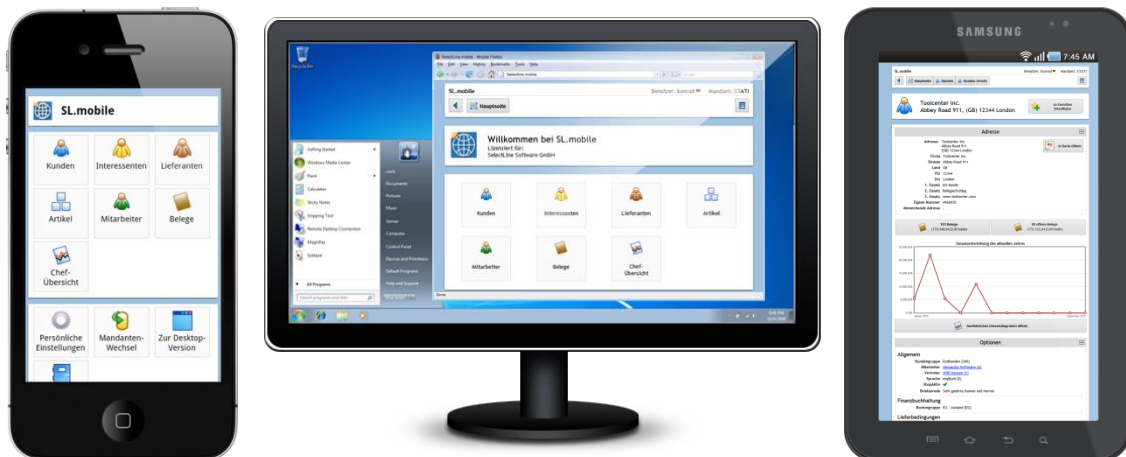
SL.mobile

Kunden
Interessenten
Lieferanten
Artikel
Mitarbeiter
Belege
Chef-Übersicht

Persönliche Einstellungen
Mandanten-Wechsel
Zur Desktop-Version

Recycle Bin

SL.mobile
Benutzer: konrad
Mandant: STATI
Hauptseite

Willkommen bei SL.mobile
Lizensiert für:
SelectLine Software GmbH

Kunden
Interessenten
Lieferanten
Artikel
Mitarbeiter
Belege
Chef-Übersicht

Getting Started
Windows Media Center
Paint
Calculator
Sticky Notes
Snipping Tool
Remote Desktop Connection
Magnifier
Solitaire
All Programs

Documents
Pictures
Music
Games
Computer
Control Panel
Devices and Printers
Default Programs
Help and Support

SAMSUNG
7:45 AM

SL.mobile
Hauptseite
Kunden
Kunden Details

Toolcenter Inc.
Abbey Road 911, (GB) 12344 London

Adresse

Optionen

Allgemein

Finanzbuchhaltung

Lieferbedingungen